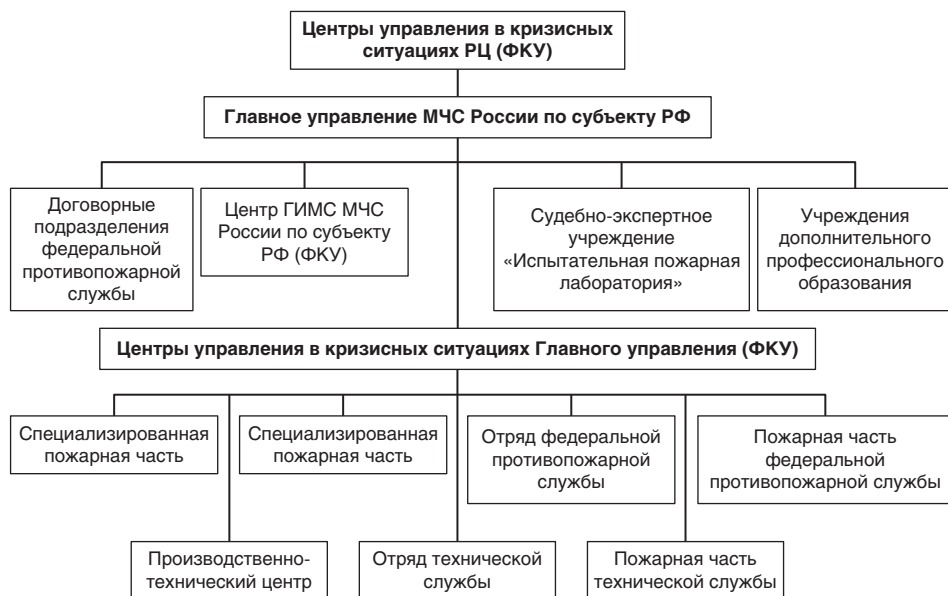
Центры управления в кризисных ситуациях РЦ (ФКУ)

Главное управление МЧС России по субъекту РФ

Договорные подразделения федеральной противопожарной службы

Центр ГИМС МЧС России по субъекту РФ (ФКУ)

Судебно-экспертное учреждение «Испытательная пожарная лаборатория»

Учреждения дополнительного профессионального образования

Центры управления в кризисных ситуациях Главного управления (ФКУ)

Специализированная пожарная часть

Специализированная пожарная часть

Отряд федеральной противопожарной службы

Пожарная часть федеральной противопожарной службы

Производственно-технический центр

Отряд технической службы

Пожарная часть технической службы